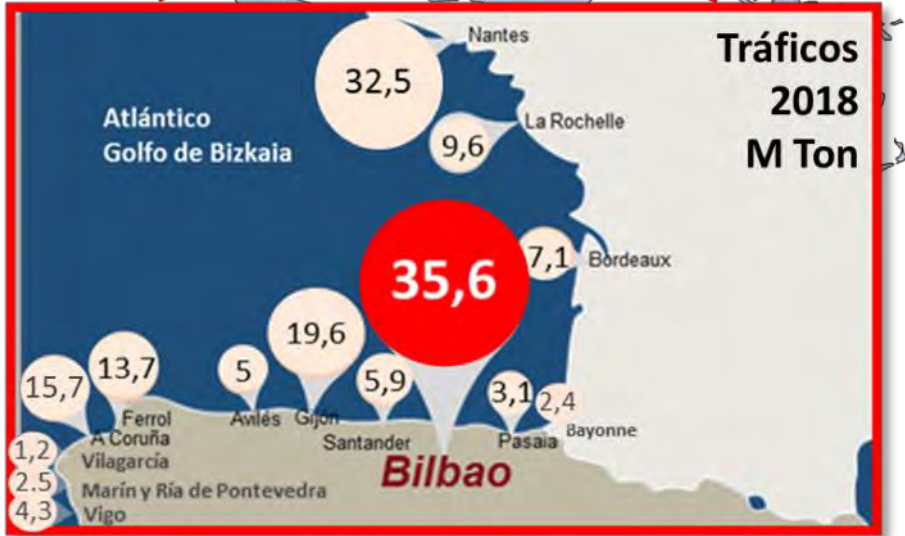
Nantes

32,5

Tráficos
2018
M Ton

Atlántico
Golfo de Bizkaia

9,6
La Rochelle

35,6

7,1
Bordeaux

19,6

15,7
13,7
5
5,9
3,1
2,4

Ferrol
Avilés
Gijón
A Coruña
Santander
Pasaia
Bayonne

1,2
Vilagarcía
Bilbao
2.5
Marín y Ría de Pontevedra
4,3
Vigo